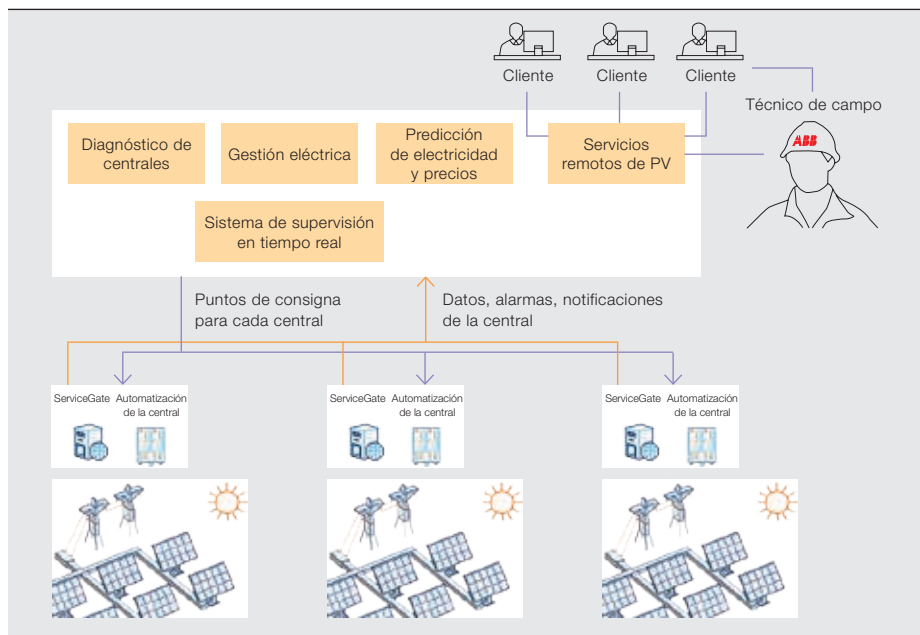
Cliente
Cliente
Cliente
Técnico de campo
ABB

Diagnóstico de centrales
Gestión eléctrica
Predicción de electricidad y precios
Servicios remotos de PV
Sistema de supervisión en tiempo real

Puntos de consigna para cada central
Datos, alarmas, notificaciones de la central

ServiceGate
Automatización de la central
ServiceGate
Automatización de la central
ServiceGate
Automatización de la central